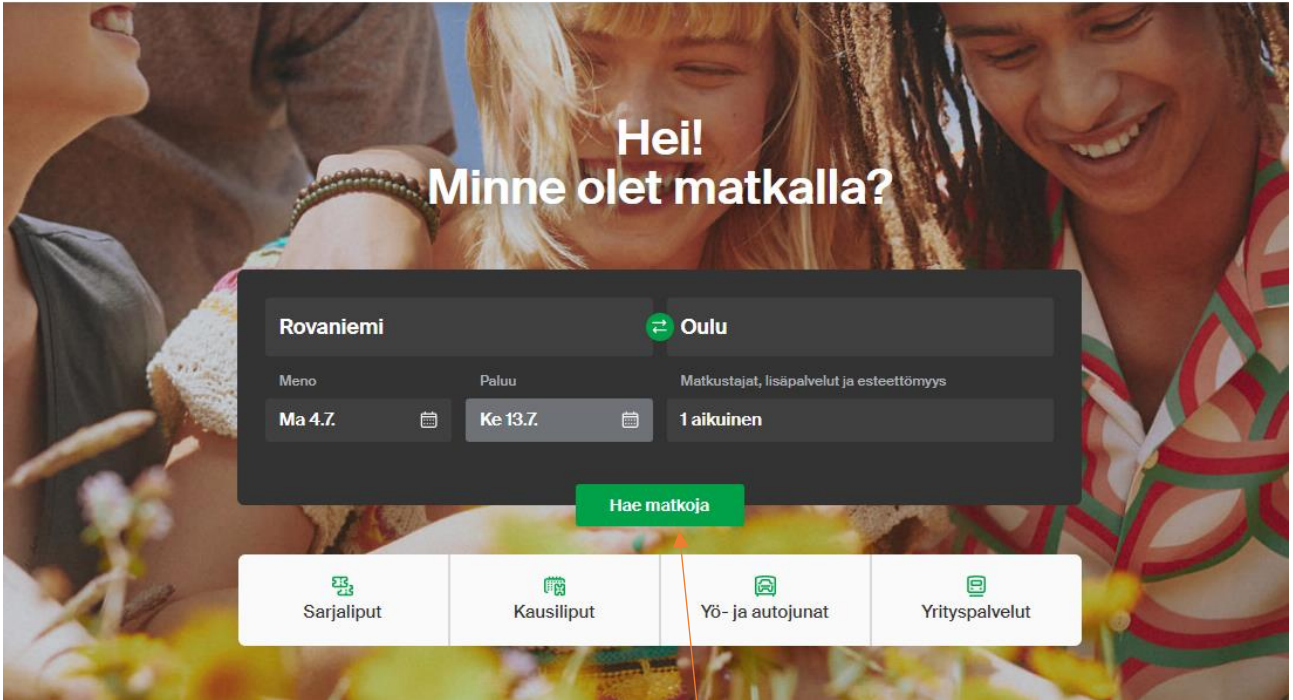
Hei!
Minne olet matkalla?

Rovaniemi

Oulu

Meno

Ma 4.7.

Paluu

Ke 13.7.

Matkustajat, lisäpalvelut ja esteettömyys

1 aikuinen

Hae matkoja

Sarjaliput

Kausiliput

Yö- ja autojunat

Yrityspalvelut